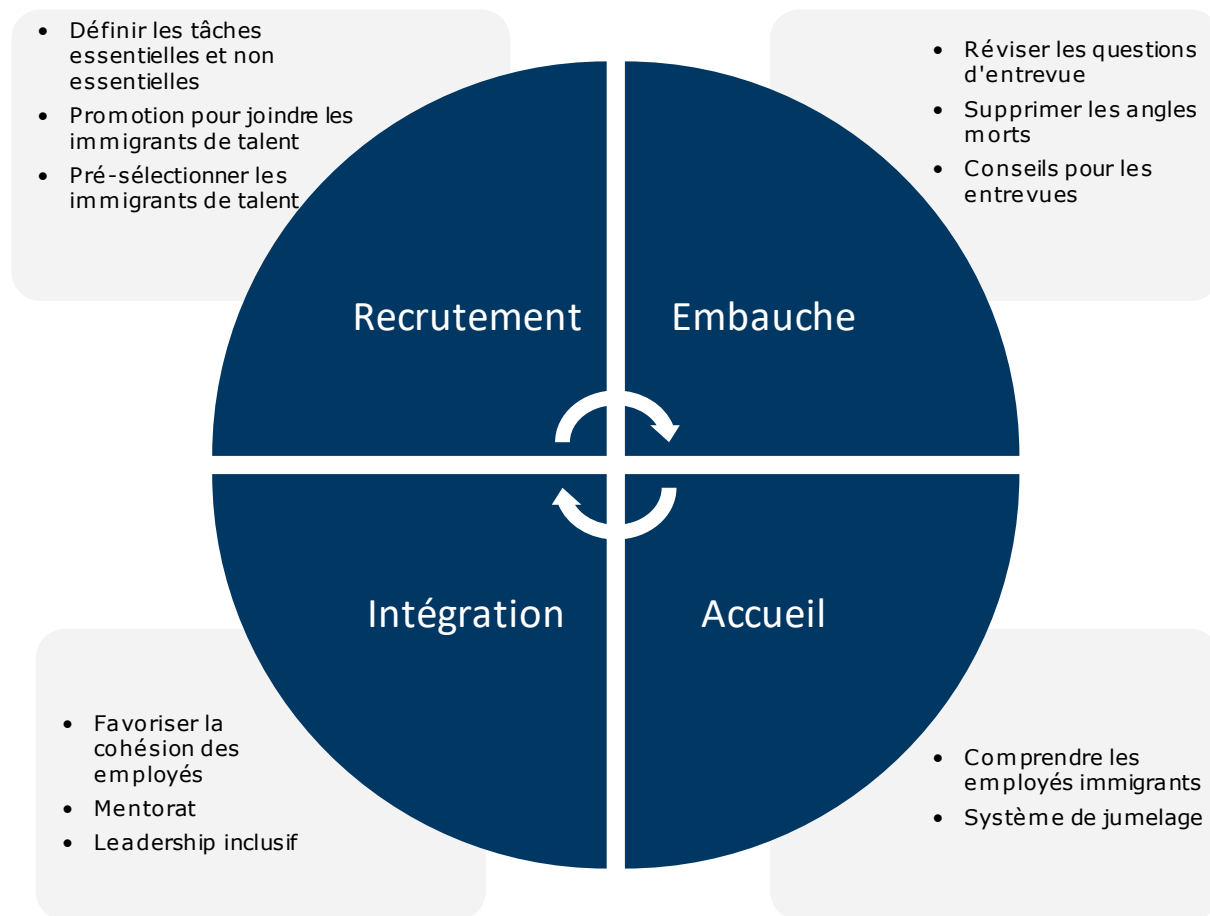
- Définir les tâches essentielles et non essentielles
- Promotion pour joindre les immigrants de talent
- Pré-sélectionner les immigrants de talent

- Réviser les questions d'entrevue
- Supprimer les angles morts
- Conseils pour les entrevues

Recrutement

Embauche

Intégration

Accueil

- Favoriser la cohésion des employés
- Mentorat
- Leadership inclusif

- Comprendre les employés immigrants
- Système de jumelage